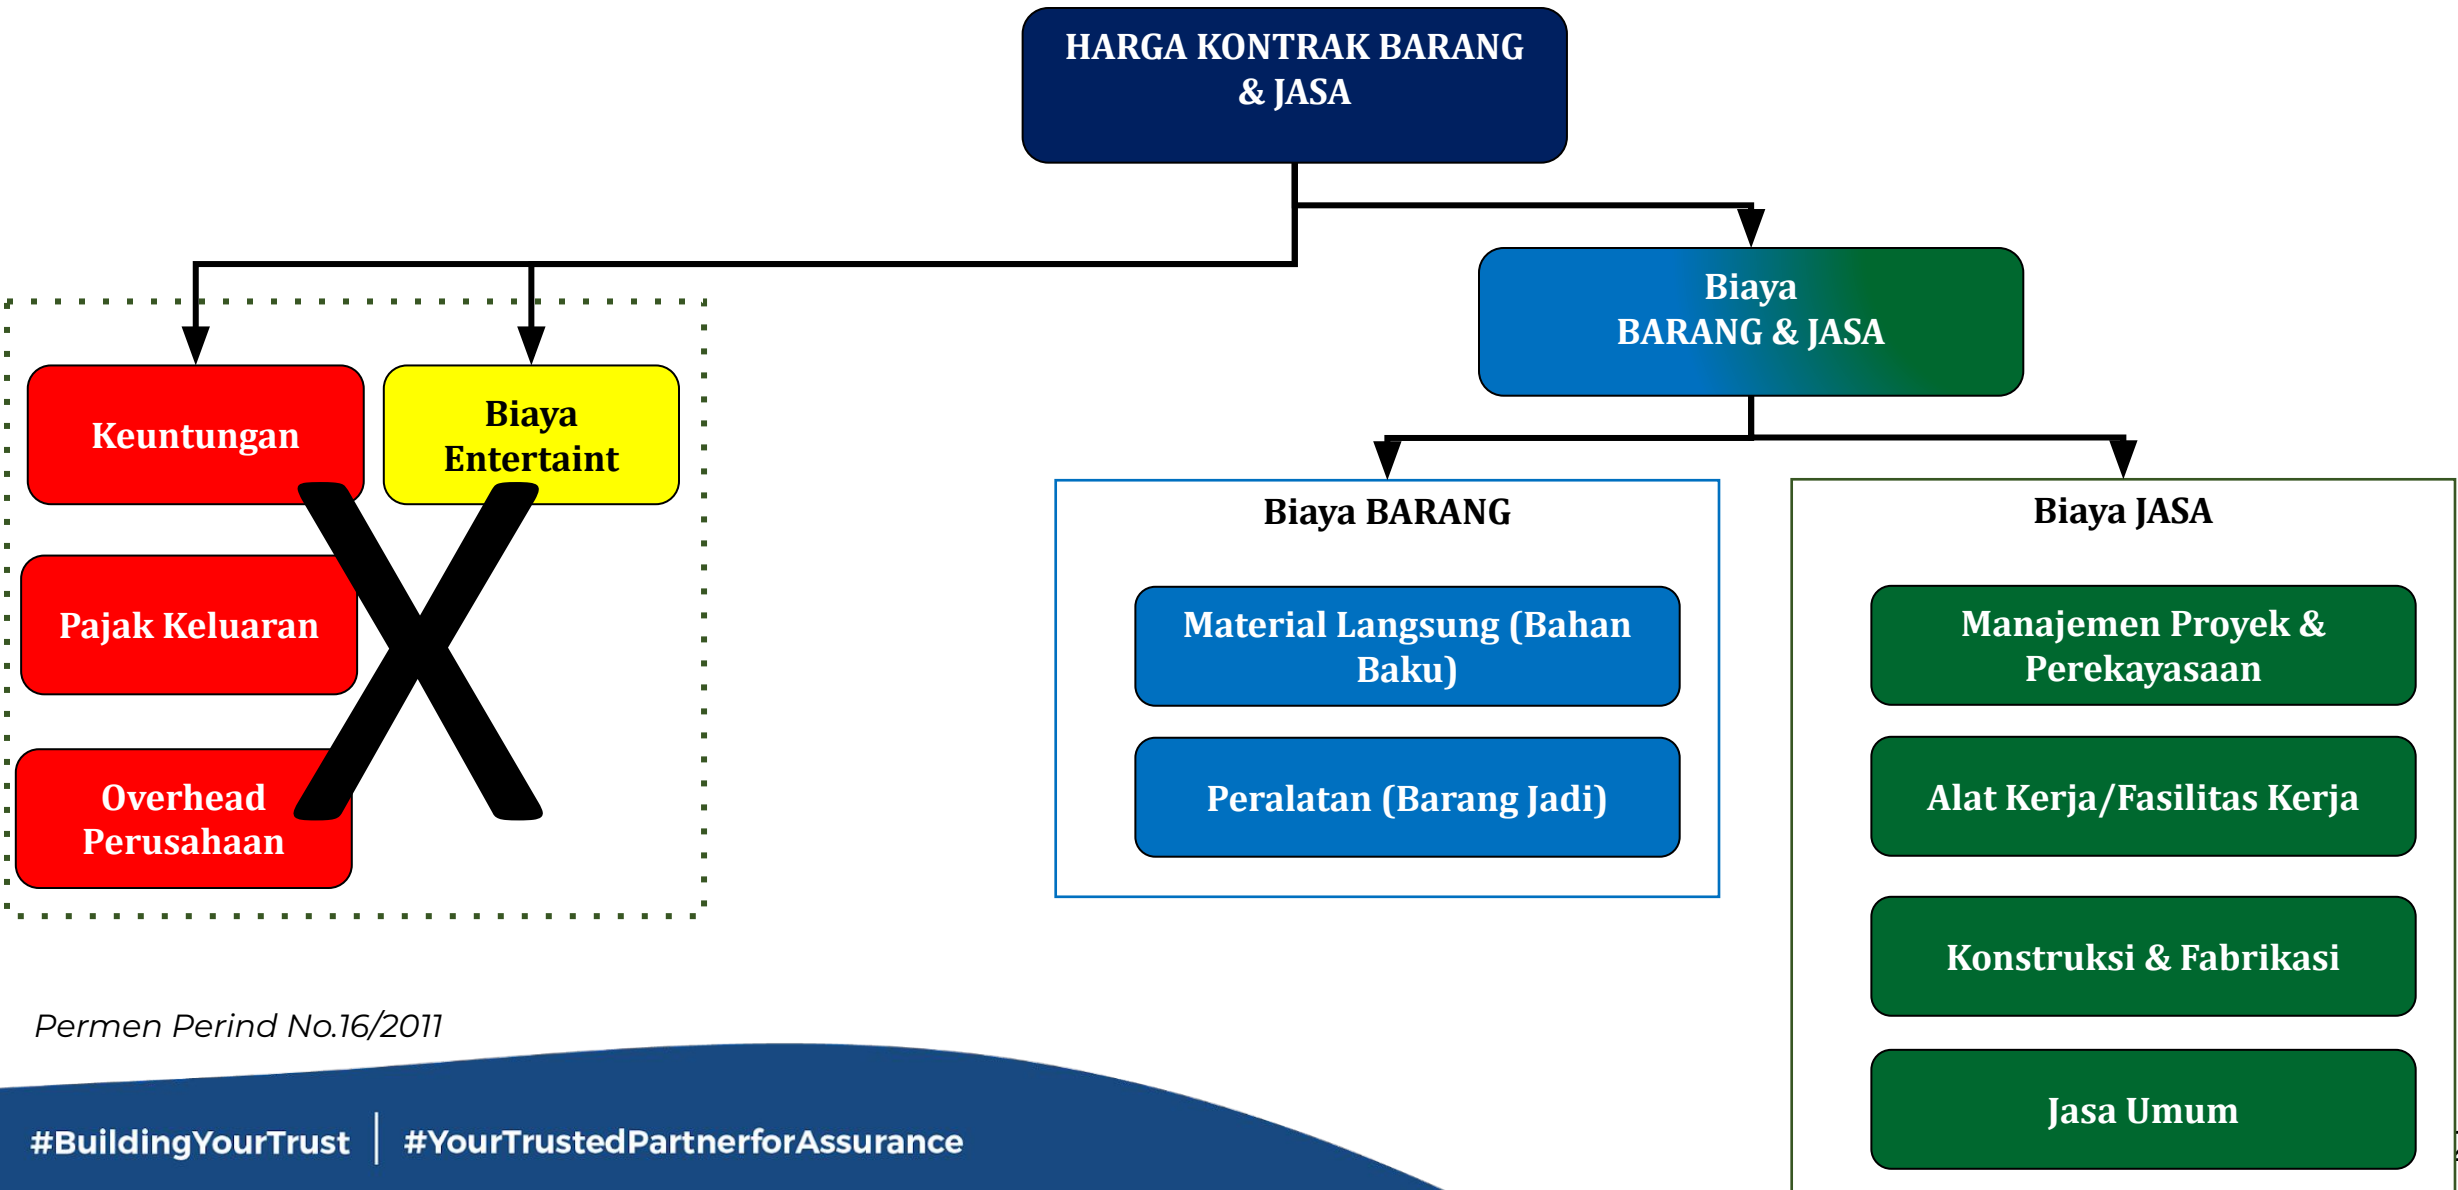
HARGA KONTRAK BARANG & JASA

Keuntungan

Biaya Entertaint

Pajak Keluaran

Overhead Perusahaan

X

Biaya BARANG & JASA

Biaya BARANG

Material Langsung (Bahan Baku)

Peralatan (Barang Jadi)

Biaya JASA

Manajemen Proyek & Perekayasaan

Alat Kerja/Fasilitas Kerja

Konstruksi & Fabrikasi

Jasa Umum

Permen Perind No.16/2011

#BuildingYourTrust | #YourTrustedPartnerforAssurance